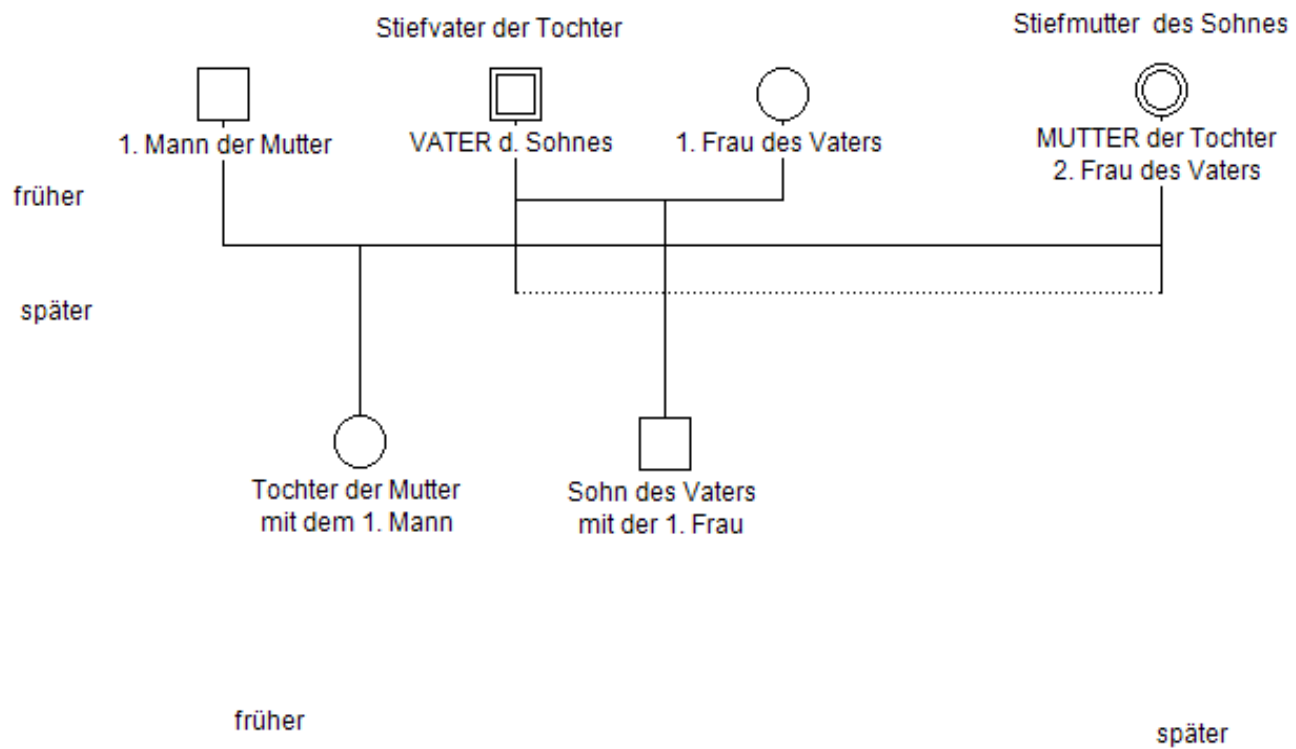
Stiefvater der Tochter

Stiefmutter des Sohnes

1. Mann der Mutter

VATER d. Sohnes

1. Frau des Vaters

MUTTER der Tochter
2. Frau des Vaters

früher

später

Tochter der Mutter
mit dem 1. Mann

Sohn des Vaters
mit der 1. Frau

früher

später